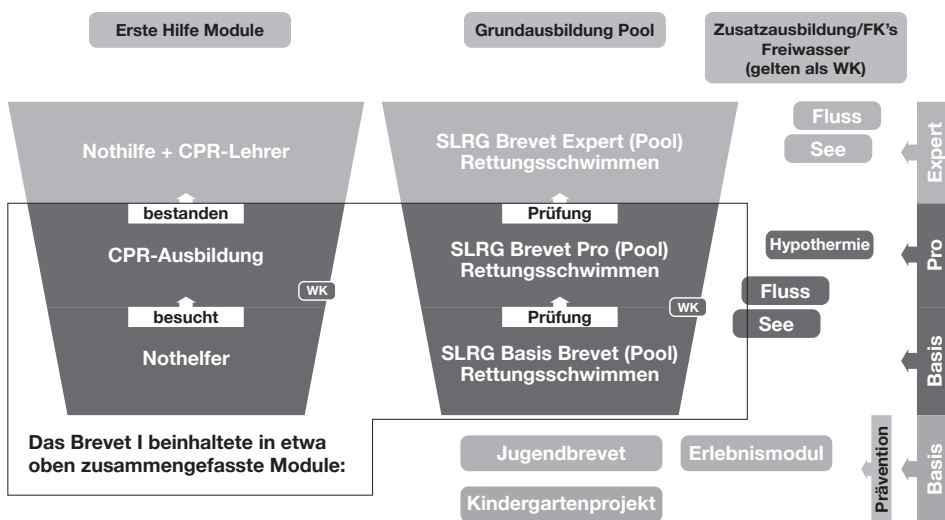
Erste Hilfe Module

Grundausbildung Pool

Zusatzausbildung/FK's Freiwasser (gelten als WK)

Nothilfe + CPR-Lehrer

bestanden

CPR-Ausbildung

WK

besucht

Nothelfer

SLRG Brevet Expert (Pool) Rettungsschwimmen

Prüfung

SLRG Brevet Pro (Pool) Rettungsschwimmen

WK

Prüfung

SLRG Basis Brevet (Pool) Rettungsschwimmen

Fluss

See

Expert

Hypothermie

Pro

Fluss

See

Basis

Das Brevet I beinhaltete in etwa oben zusammengefasste Module:

Jugendbrevet

Erlebnismodul

Kindergartenprojekt

Prävention

Basis